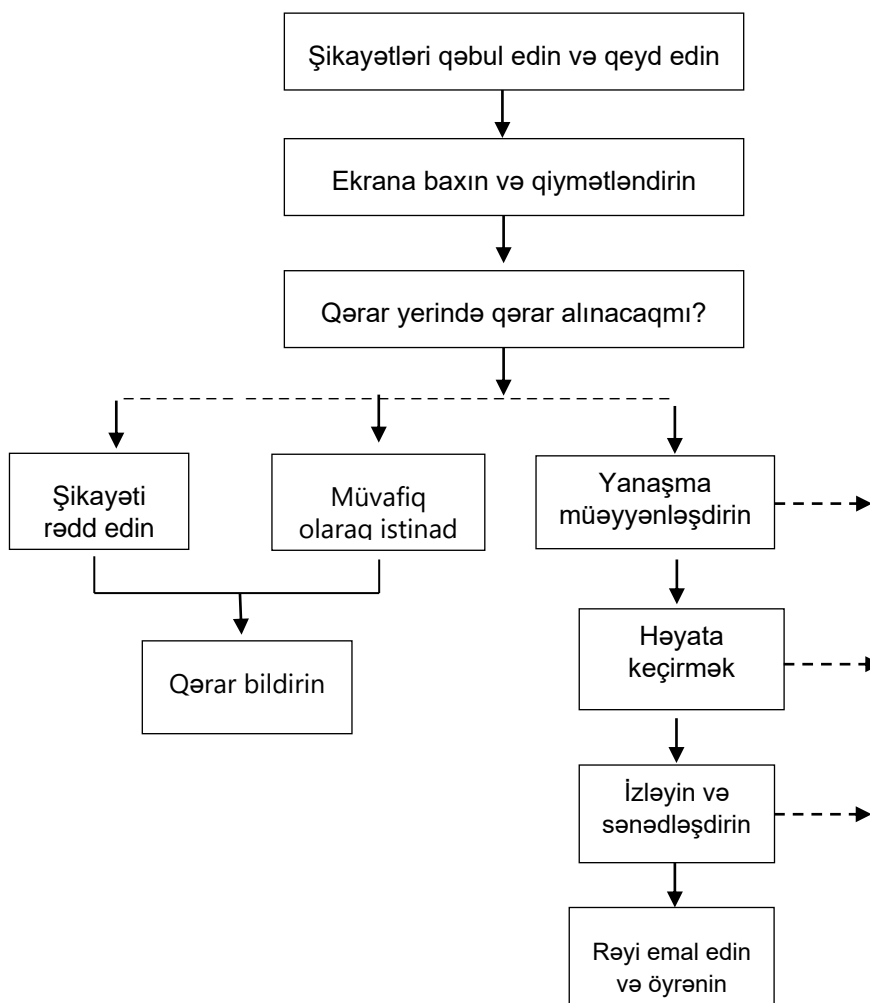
Şikayətləri qəbul edin və qeyd edin

Ekrana baxın və qiymətləndirin

Qərar yerində qərar alınacaqmı?

Şikayəti rədd edin

Müvafiq olaraq istinad

Yanaşma müəyyənləşdirin

Qərar bildirin

Həyata keçirmək

İzləyin və sənədləşdirin

Rəyi emal edin və öyrənin